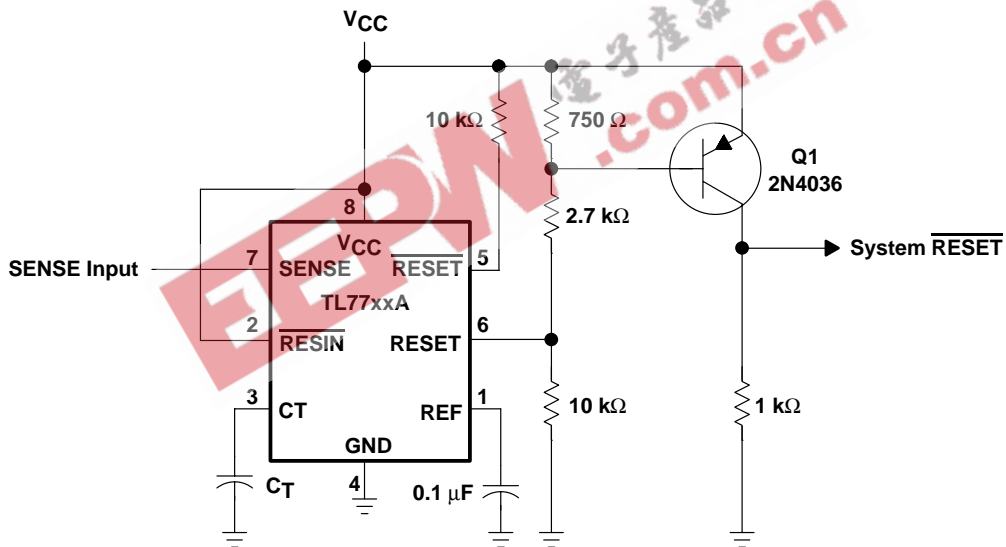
$V_{CC}$

EEPW .com.cn

10 kΩ

750 Ω

Q1
2N4036

8

2.7 kΩ

$V_{CC}$

SENSE Input

7 SENSE

$\overline{RESET}$ 5

System $\overline{RESET}$

TL77xxA

2

$\overline{RESIN}$

6

RESET

3

CT

REF

1

10 kΩ

1 kΩ

GND

$C_T$

4

0.1 μF